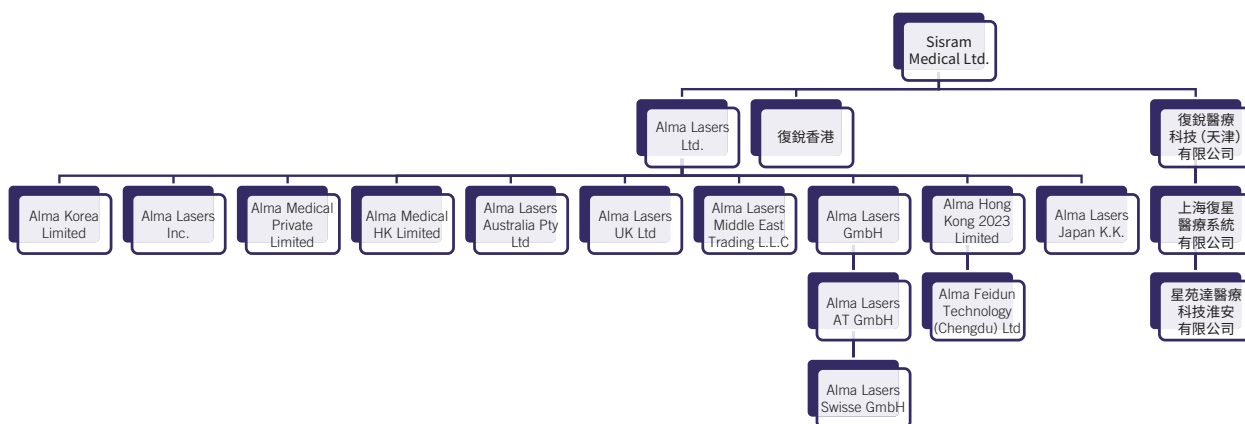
Sisram Medical Ltd.

Alma Lasers Ltd.

復銳香港

復銳醫療科技 (天津) 有限公司

Alma Korea Limited

Alma Lasers Inc.

Alma Medical Private Limited

Alma Medical HK Limited

Alma Lasers Australia Pty Ltd

Alma Lasers UK Ltd

Alma Lasers Middle East Trading L.L.C

Alma Lasers GmbH

Alma Hong Kong 2023 Limited

Alma Lasers Japan K.K.

上海復星醫療系統有限公司

Alma Lasers AT GmbH

Alma Feidun Technology (Chengdu) Ltd

星苑達醫療科技淮安有限公司

Alma Lasers Swisse GmbH